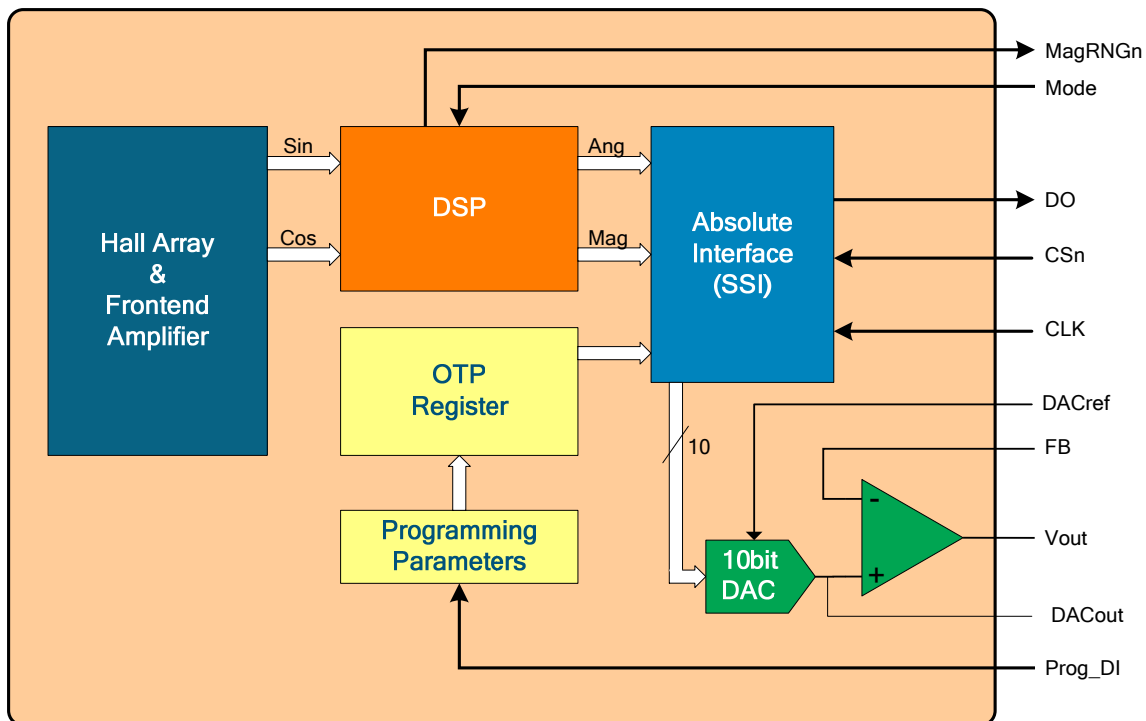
MagRNGn

Mode

Hall Array
&
Frontend
Amplifier

Sin

Cos

DSP

Ang

Mag

Absolute
Interface
(SSI)

DO

CSn

CLK

OTP
Register

Programming
Parameters

10

DACref

FB

-

+

10bit
DAC

Vout

DACout

Prog_DI